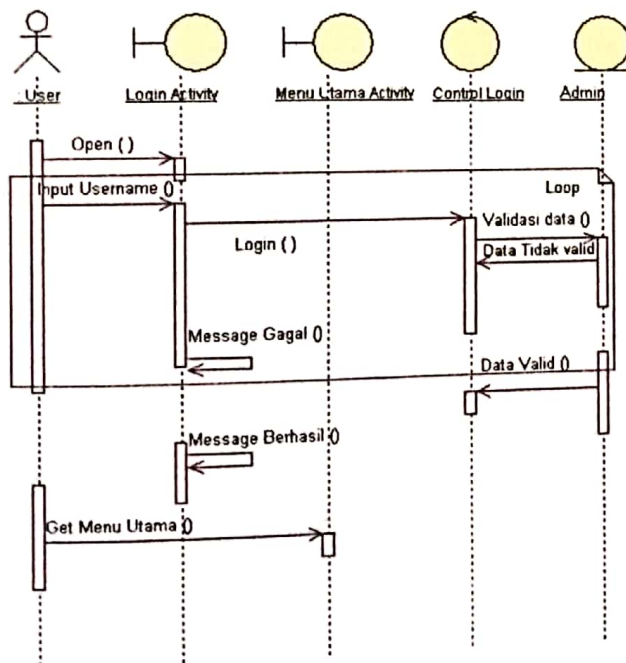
User

Login Activity

Menu Utama Activity

Control Login

Admin

Open ( )

Input Username ()

Loop

Validasi data ()

Login ( )

Data Tidak valid

Message Gagal ()

Data Valid ()

Message Berhasil ()

Get Menu Utama ()